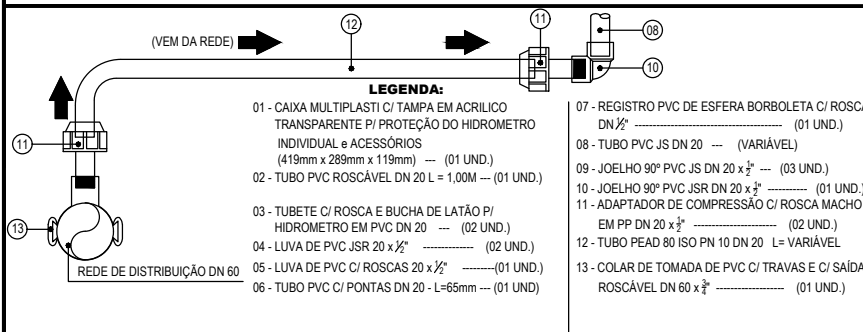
(VEM DA REDE)

12

11

08

10

11

13

REDE DE DISTRIBUIÇÃO DN 60

LEGENDA:

01 - CAIXA MULTIPLASTI C/ TAMPA EM ACRILICO TRANSPARENTE P/ PROTEÇÃO DO HIDROMETRO INDIVIDUAL e ACESSÓRIOS (419mm x 289mm x 119mm) --- (01 UND.)

02 - TUBO PVC ROSCÁVEL DN 20 L = 1,00M --- (01 UND.)

03 - TUBETE C/ ROSCA E BUCHA DE LATÃO P/ HIDROMETRO EM PVC DN 20 --- (02 UND.)

04 - LUVA DE PVC JSR 20 x $\frac{1}{2}$" -------------- (02 UND.)

05 - LUVA DE PVC C/ ROSCAS 20 x $\frac{1}{2}$" ---------(01 UND.)

06 - TUBO PVC C/ PONTAS DN 20 - L=65mm --- (01 UND)

07 - REGISTRO PVC DE ESFERA BORBOLETA C/ ROSCA DN $\frac{1}{2}$" ------------------------------ (01 UND.)

08 - TUBO PVC JS DN 20 --- (VARIÁVEL)

09 - JOELHO 90º PVC JS DN 20 x $\frac{1}{2}$" --- (03 UND.)

10 - JOELHO 90º PVC JSR DN 20 x $\frac{1}{2}$" ---------- (01 UND.)

11 - ADAPTADOR DE COMPRESSÃO C/ ROSCA MACHO EM PP DN 20 x $\frac{1}{2}$" ---------------------- (02 UND.)

12 - TUBO PEAD 80 ISO PN 10 DN 20 L= VARIÁVEL

13 - COLAR DE TOMADA DE PVC C/ TRAVAS E C/ SAÍDA ROSCÁVEL DN 60 x $\frac{3}{4}$" ------------------- (01 UND.)